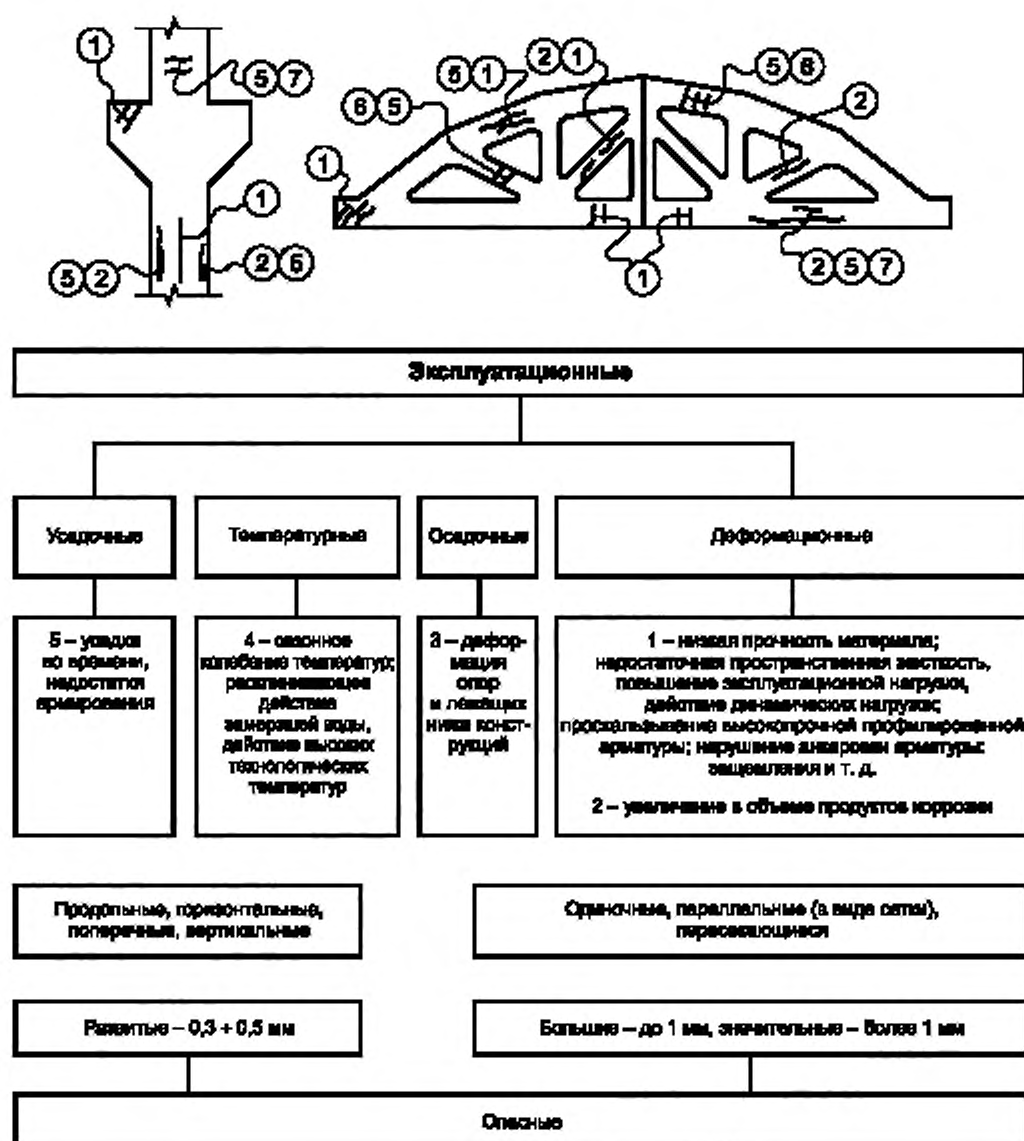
1 5 7 1 5 2 2 6 6 5 5 1 2 1 1 5 6 2 1 2 5 7

Эксплуатационные

Усадочные

Температурные

Осадочные

Деформационные

5 – усадка во времени, недостаток армирования

4 – сезонное колебание температур; расклинивающее действие замерзшей воды, действие высоких технологических температур

3 – деформация опор и лежащих ниже конструкций

1 – низкая прочность материала; недостаточная пространственная жесткость, повышение эксплуатационной нагрузки, действие динамических нагрузок; проскальзывание высокопрочной профилированной арматуры; нарушение анкеровки арматуры: защемления и т. д.

2 – увеличение в объеме продуктов коррозии

Продольные, горизонтальные, поперечные, вертикальные

Одиночные, параллельные (в виде сетки), пересекающиеся

Развитые – 0,3 ÷ 0,5 мм

Большие – до 1 мм, значительные – более 1 мм

Опасные